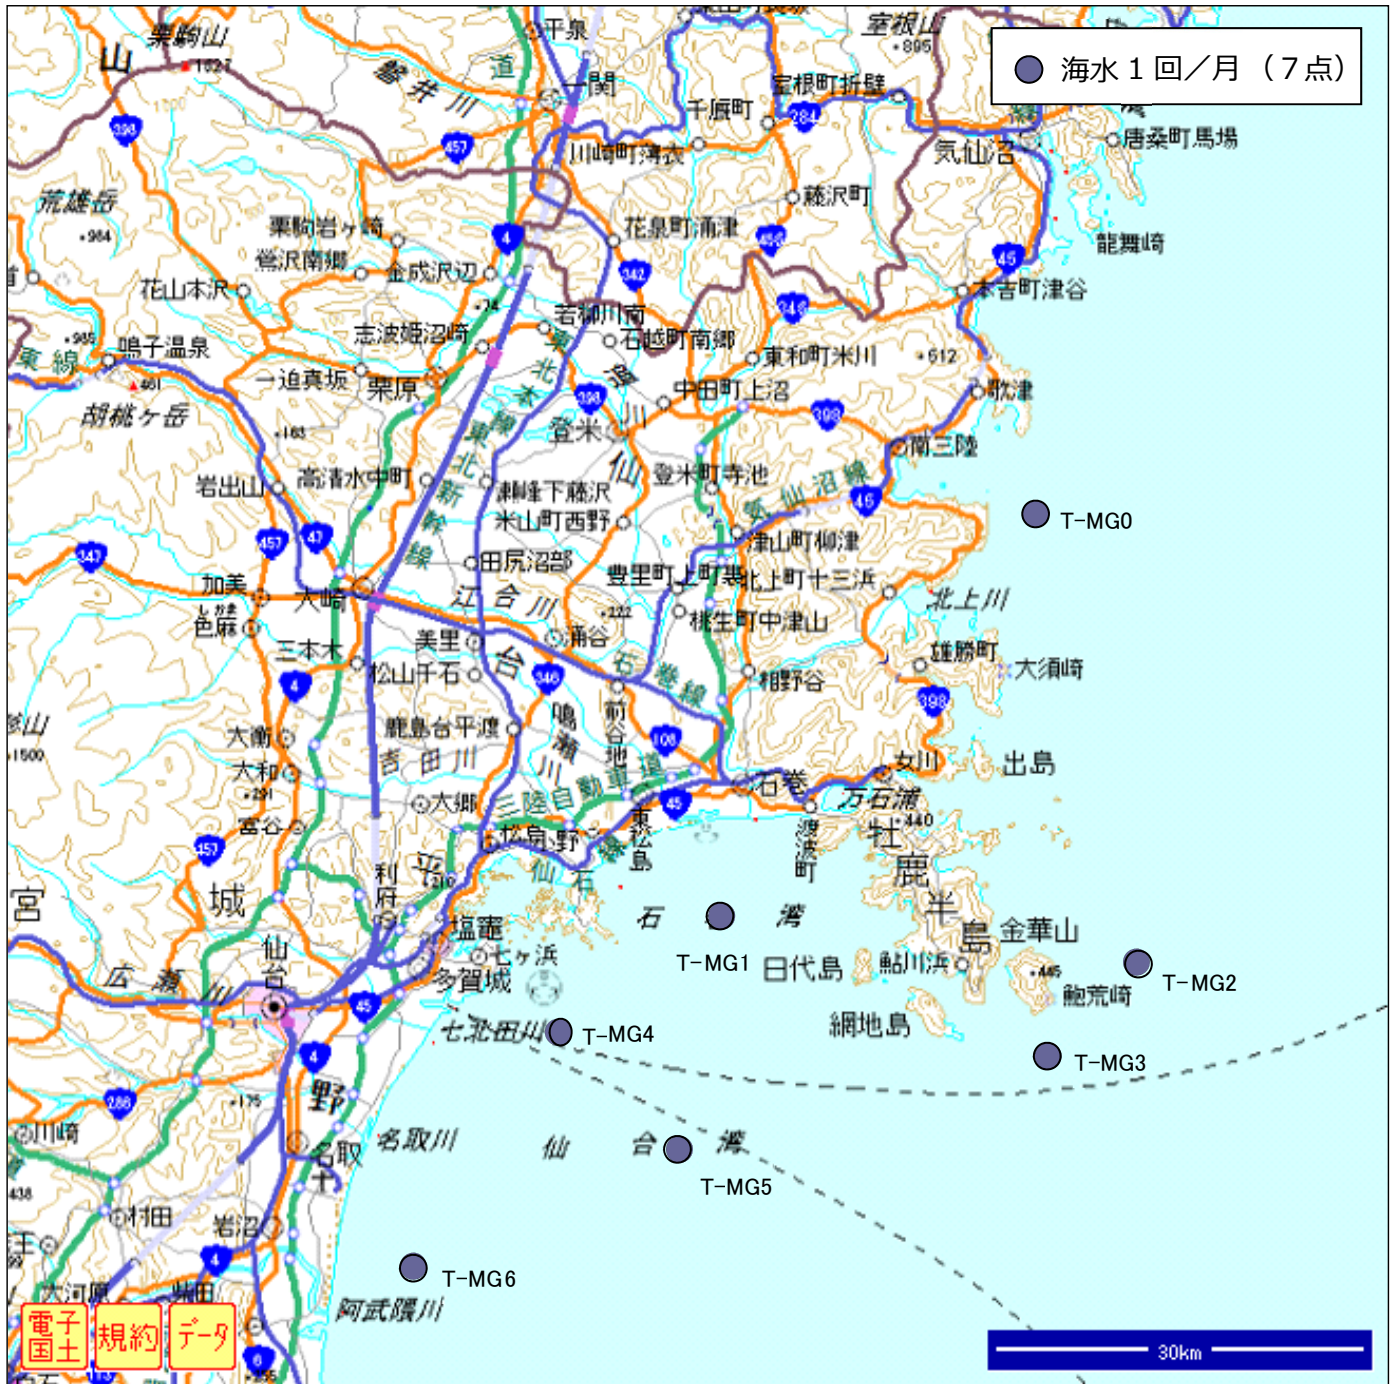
海水１回／月（７点）

T-MG0
T-MG1
T-MG2
T-MG3
T-MG4
T-MG5
T-MG6

栗駒山
1627
山
磐井川
道
平泉
一関
室根山
895
室根町折壁
千厩町
川崎町薄衣
気仙沼
唐桑町馬場
藤沢町
荒雄岳
984
栗駒岩ヶ崎
鶯沢南郷
金成沢辺
花泉町涌津
龍舞崎
本吉町津谷
花山本沢
若柳川南
石越町南郷
東和町米川
612
志波姫沼崎
鳴子温泉
東線
461
胡桃ヶ岳
一迫真坂
栗原
中田町上沼
歌津
登米
南三陸
163
登米町寺池
岩出山
高清水中町
瀬峰下藤沢
米山町西野
東北新幹線
気仙沼線
津山町柳津
田尻沼部
加美
色麻
大崎
江合川
豊里町上町
北上町十三浜
北上川
桃生町中津山
三本木
美里
涌谷
松山千石
石巻線
雄勝町
大須崎
相野谷
鹿島台平渡
吉田川
鳴瀬川
前谷地
女川
出島
大衡
1500
大和
291
大郷
三陸自動車道
石巻
万石浦
440
牡鹿半島
富谷
松島
野蒜
東松島
渡波町
宮
城
利府
仙石線
石
湾
金華山
塩竃
七ヶ浜
多賀城
日代島
鮎川浜
445
鮑荒崎
仙台
広瀬川
七北田川
網地島
175
野
名取川
仙
台
湾
名取
川崎
438
村田
岩沼
大河原
阿武隈川
王
電子国土
規約
データ
30km